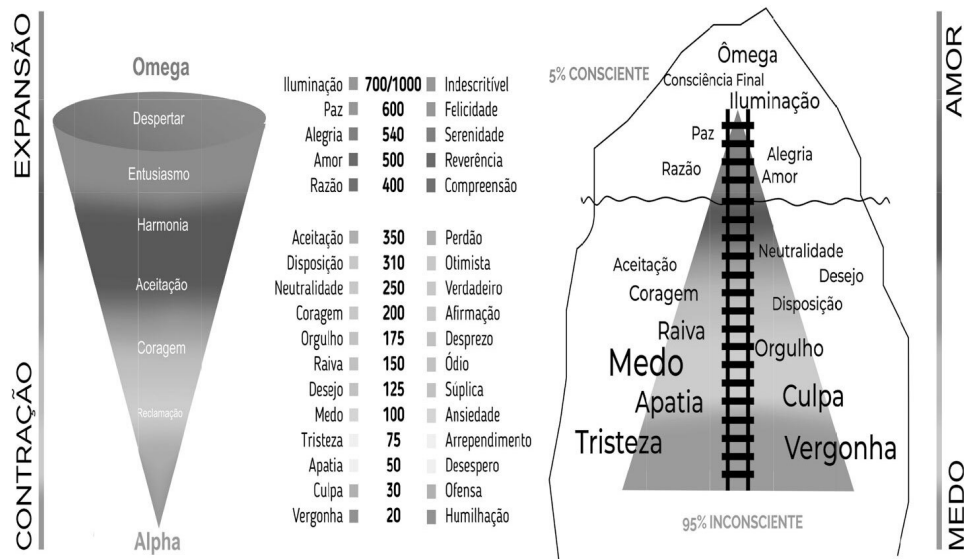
EXPANSÃO

CONTRAÇÃO

Omega

Despertar

Entusiasmo

Harmonia

Aceitação

Coragem

Reclamação

Alpha

| | | |
|---|---|---|
| Iluminação | 700/1000 | Indescritível |
| Paz | 600 | Felicidade |
| Alegria | 540 | Serenidade |
| Amor | 500 | Reverência |
| Razão | 400 | Compreensão |
| Aceitação | 350 | Perdão |
| Disposição | 310 | Otimista |
| Neutralidade | 250 | Verdadeiro |
| Coragem | 200 | Afirmação |
| Orgulho | 175 | Desprezo |
| Raiva | 150 | Ódio |
| Desejo | 125 | Súplica |
| Medo | 100 | Ansiedade |
| Tristeza | 75 | Arrependimento |
| Apatia | 50 | Desespero |
| Culpa | 30 | Ofensa |
| Vergonha | 20 | Humilhação |

5% CONSCIENTE

Ômega

Consciência Final

Iluminação

Paz

Razão

Alegria

Amor

Neutralidade

Aceitação

Desejo

Coragem

Disposição

Raiva

Medo

Orgulho

Apatia

Culpa

Tristeza

Vergonha

95% INCONSCIENTE

AMOR

MEDO